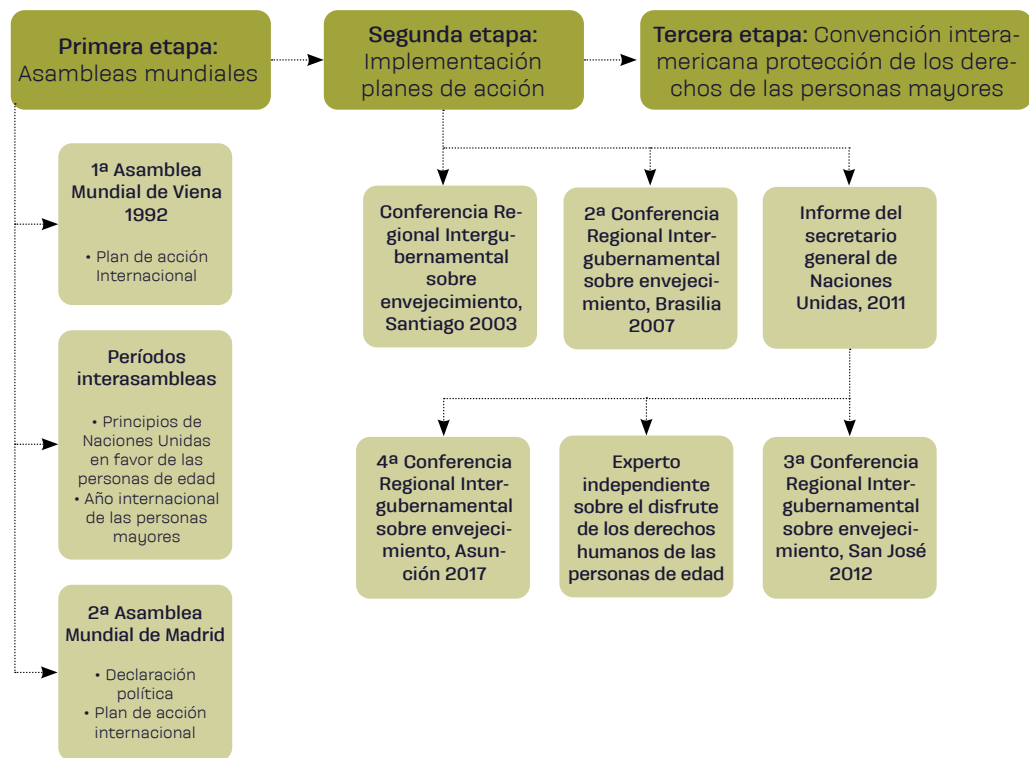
**Primera etapa:** Asambleas mundiales

**Segunda etapa:** Implementación planes de acción

**Tercera etapa:** Convención interamericana protección de los derechos de las personas mayores

1ª Asamblea Mundial de Viena 1992

• Plan de acción Internacional

Períodos interasambleas

• Principios de Naciones Unidas en favor de las personas de edad
• Año internacional de las personas mayores

2ª Asamblea Mundial de Madrid

• Declaración política
• Plan de acción internacional

Conferencia Regional Intergubernamental sobre envejecimiento, Santiago 2003

2ª Conferencia Regional Intergubernamental sobre envejecimiento, Brasilia 2007

Informe del secretario general de Naciones Unidas, 2011

4ª Conferencia Regional Intergubernamental sobre envejecimiento, Asunción 2017

Experto independiente sobre el disfrute de los derechos humanos de las personas de edad

3ª Conferencia Regional Intergubernamental sobre envejecimiento, San José 2012